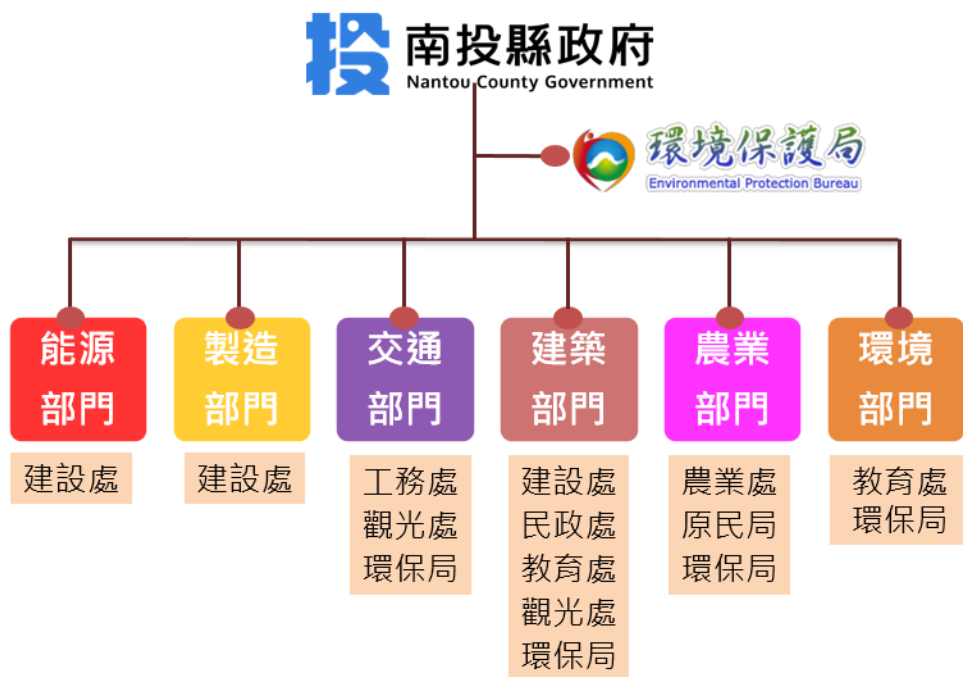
投 南投縣政府
Nantou County Government

環境保護局
Environmental Protection Bureau

能源部門
建設處

製造部門
建設處

交通部門
工務處
觀光處
環保局

建築部門
建設處
民政處
教育處
觀光處
環保局

農業部門
農業處
原民局
環保局

環境部門
教育處
環保局